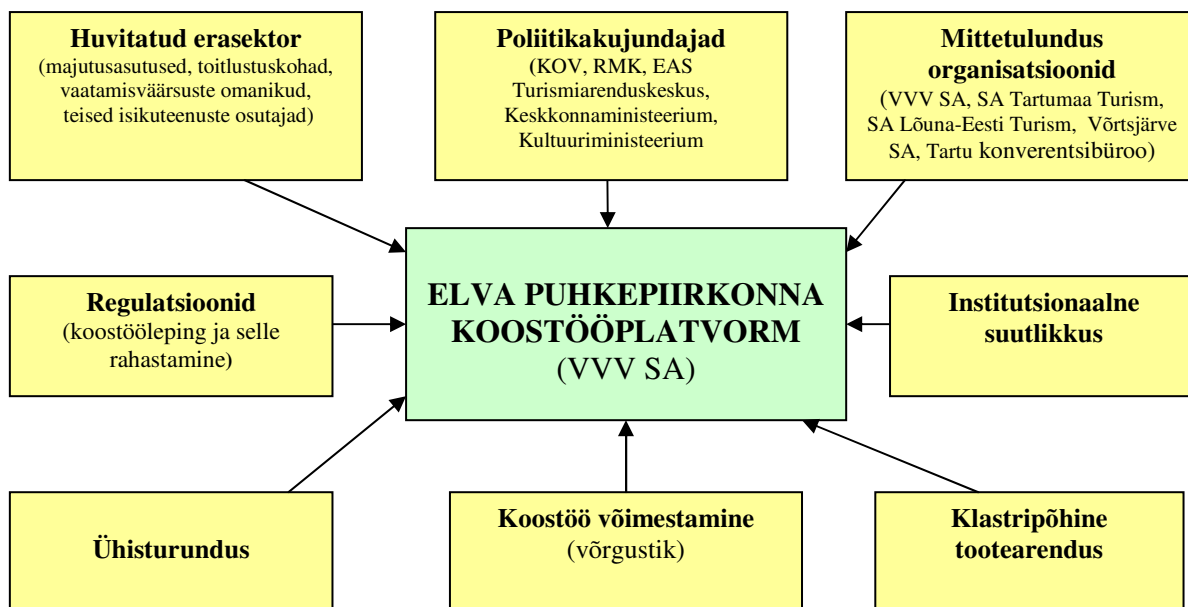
**Huvitatud erasektor**
(majutusasutused, toitlustuskohad, vaatamisväärsuste omanikud, teised isikuteenuste osutajad)

**Poliitikakujundajad**
(KOV, RMK, EAS Turismiarenduskeskus, Keskkonnaministeerium, Kultuuriministeerium

**Mittetulundus organisatsioonid**
(VVV SA, SA Tartumaa Turism, SA Lõuna-Eesti Turism, Võrtsjärve SA, Tartu konverentsibüroo)

**Regulatsioonid**
(koostööleping ja selle rahastamine)

**ELVA PUHKEPIIRKONNA KOOSTÖÖPLATVORM**
(VVV SA)

**Institutsionaalne suutlikkus**

**Ühisturundus**

**Koostöö võimestamine**
(võrgustik)

**Klastripõhine tootearendus**